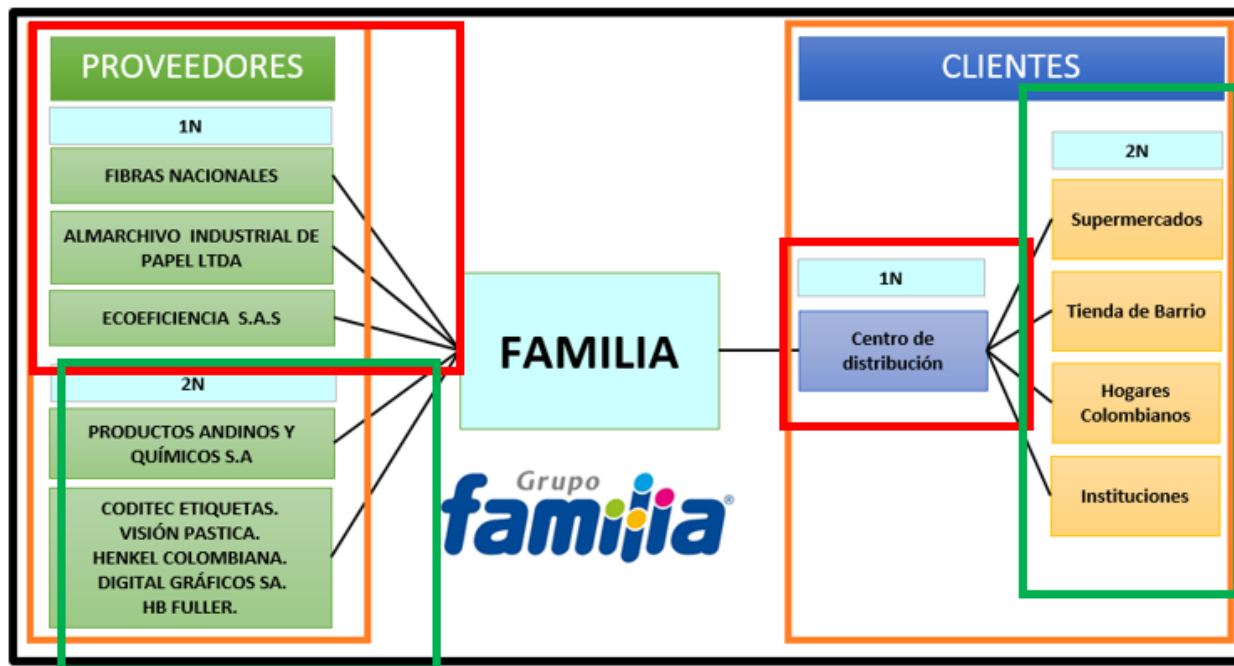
PROVEEDORES

1N

FIBRAS NACIONALES

ALMARCHIVO INDUSTRIAL DE PAPEL LTDA

ECOEFICIENCIA S.A.S

2N

PRODUCTOS ANDINOS Y QUÍMICOS S.A

CODITEC ETIQUETAS.
VISIÓN PASTICA.
HENKEL COLOMBIANA.
DIGITAL GRÁFICOS SA.
HB FULLER.

FAMILIA

Grupo familia®

CLIENTES

1N

Centro de distribución

2N

Supermercados

Tienda de Barrio

Hogares Colombianos

Instituciones